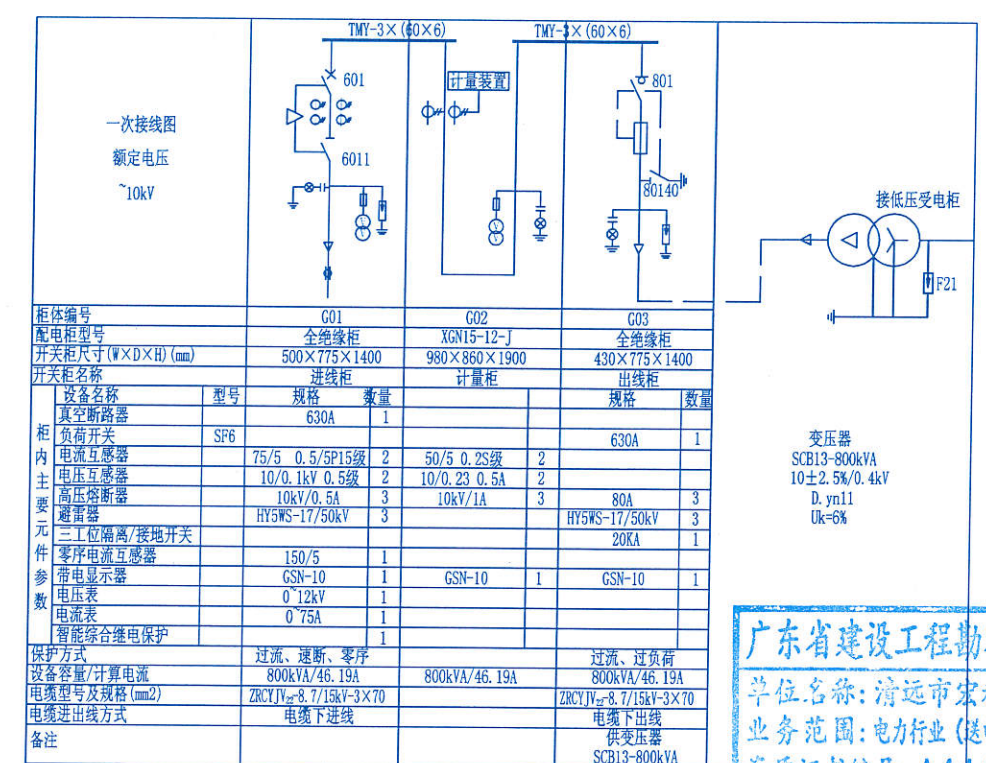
TMY-3×(60×6)

TMY-3×(60×6)

一次接线图
额定电压
~10kV

601

6011

计量装置

801

80140

接低压受电柜

F21

| 柜体编号 | | G01 | | G02 | | G03 | |
|---|---|---|---|---|---|---|---|
| 配电柜型号 | | 全绝缘柜 | | XGN15-12-J | | 全绝缘柜 | |
| 开关柜尺寸(W×D×H)(mm) | | 500×775×1400 | | 980×860×1900 | | 430×775×1400 | |
| 开关柜名称 | | 进线柜 | | 计量柜 | | 出线柜 | |
| 设备名称 | 型号 | 规格 | 数量 | | | 规格 | 数量 |
| 真空断路器 | | 630A | 1 | | | | |
| 负荷开关 | SF6 | | | | | 630A | 1 |
| 电流互感器 | | 75/5 0.5/5P15级 | 2 | 50/5 0.2S级 | 2 | | |
| 电压互感器 | | 10/0.1kV 0.5级 | 2 | 10/0.23 0.5A | 2 | | |
| 高压熔断器 | | 10kV/0.5A | 3 | 10kV/1A | 3 | 80A | 3 |
| 避雷器 | | HY5WS-17/50kV | 3 | | | HY5WS-17/50kV | 3 |
| 三工位隔离/接地开关 | | | | | | 20KA | 1 |
| 零序电流互感器 | | 150/5 | 1 | | | | |
| 带电显示器 | | GSN-10 | 1 | GSN-10 | 1 | GSN-10 | 1 |
| 电压表 | | 0~12kV | 1 | | | | |
| 电流表 | | 0~75A | 1 | | | | |
| 智能综合继电保护 | | | 1 | | | | |
| 保护方式 | | 过流、速断、零序 | | | | 过流、过负荷 | |
| 设备容量/计算电流 | | 800kVA/46.19A | | 800kVA/46.19A | | 800kVA/46.19A | |
| 电缆型号及规格(mm2) | | ZRCYJV₂₂-8.7/15kV-3×70 | | | | ZRCYJV₂₂-8.7/15kV-3×70 | |
| 电缆进出线方式 | | 电缆下进线 | | | | 电缆下出线 | |
| 备注 | | | | | | 供变压器 SCB13-800kVA | |

柜内主要元件参数

变压器
SCB13-800kVA
10±2.5%/0.4kV
D.yn11
Uk=6%

广东省建设工程勘
单位名称:清远市宏
业务范围:电力行业(送